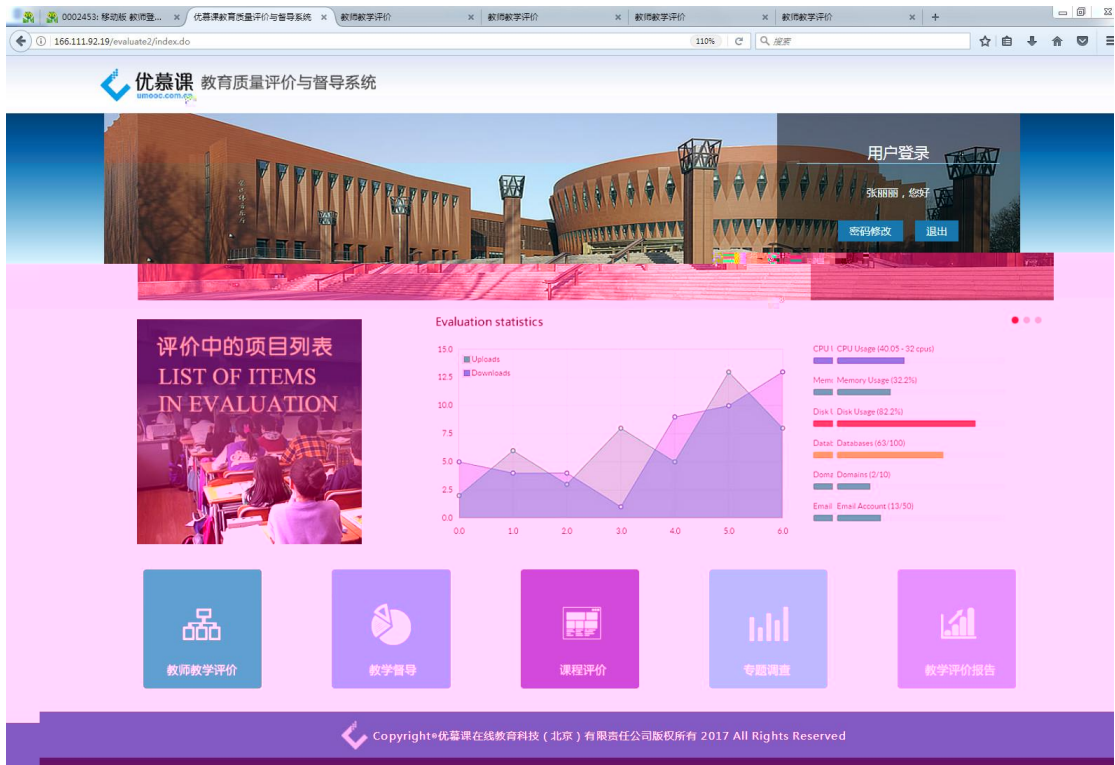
0002453: 移动板 教师登... × 优慕课教育质量评价与督导系统 × 教师教学评价 × 教师教学评价 × 教师教学评价 × 教师教学评价 × +

166.111.92.19/evaluate2/index.do 110% 搜索

优慕课 umooc.com.cn 教育质量评价与督导系统

用户登录

张丽丽，您好

密码修改 退出

评价中的项目列表
LIST OF ITEMS
IN EVALUATION

Evaluation statistics

15.0
12.5
10.0
7.5
5.0
2.5
0.0

Uploads
Downloads

0.0 1.0 2.0 3.0 4.0 5.0 6.0

CPU Usage (40.05 - 32 cpus)
Memory Usage (32.2%)
Disk Usage (82.2%)
Databases (63/100)
Domains (2/10)
Email Account (13/50)

教师教学评价
教学督导
课程评价
专题调查
教学评价报告

Copyright©优慕课在线教育科技（北京）有限责任公司版权所有 2017 All Rights Reserved